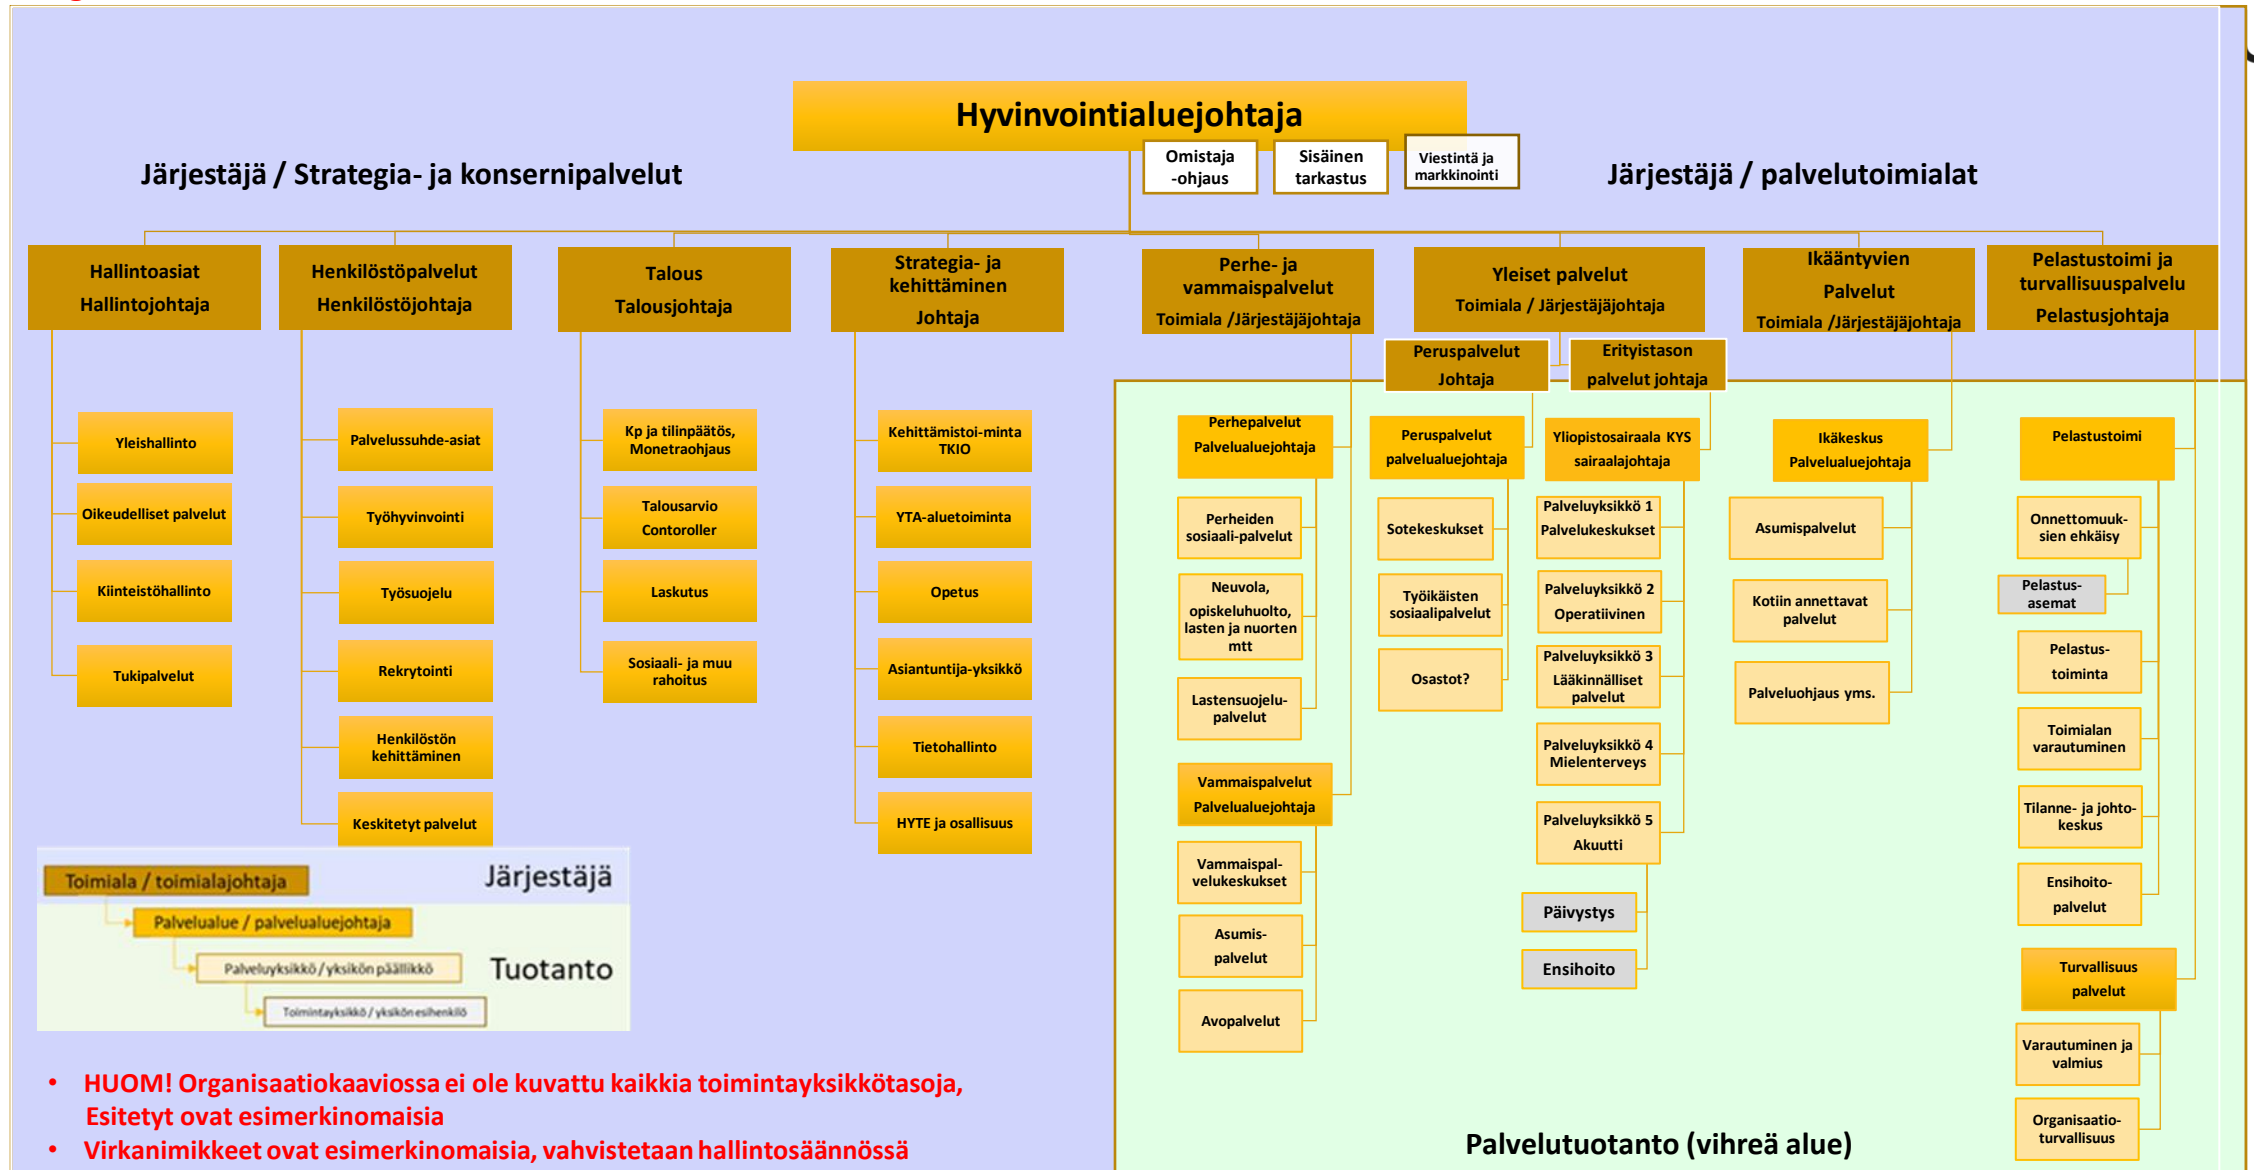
Hyvinvointialuejohtaja

Omistaja -ohjaus

Sisäinen tarkastus

Viestintä ja markkinointi

Järjestäjä / Strategia- ja konsernipalvelut

Järjestäjä / palvelutoimialat

Hallintoasiat
Hallintojohtaja

Yleishallinto
Oikeudelliset palvelut
Kiinteistöhallinto
Tukipalvelut

Henkilöstöpalvelut
Henkilöstöjohtaja

Palvelussuhde-asiat
Työhyvinvointi
Työsuojelu
Rekrytointi
Henkilöstön kehittäminen
Keskitetyt palvelut

Talous
Talousjohtaja

Kp ja tilinpäätös, Monetroahjaus
Talousarvio Contoroller
Laskutus
Sosiaali- ja muu rahoitus

Strategia- ja kehittäminen
Johtaja

Kehittämistoi-minta TKIO
YTA-aluetoiminta
Opetus
Asiantuntija-yksikkö
Tietohallinto
HYTE ja osallisuus

Perhe- ja vammaispalvelut
Toimiala /Järjestäjäjohtaja

Perhepalvelut
Palvelualuejohtaja
Perheiden sosiaali-palvelut
Neuvola, opiskeluhuolto, lasten ja nuorten mtt
Lastensuojelu-palvelut

Vammaispalvelut
Palvelualuejohtaja
Vammaispal-velukeskukset
Asumis-palvelut
Avopalvelut

Yleiset palvelut
Toimiala / Järjestäjäjohtaja

Peruspalvelut
Johtaja

Erityistason palvelut johtaja

Peruspalvelut palvelualuejohtaja
Sotekeskukset
Työikäisten sosiaalipalvelut
Osastot?

Yliopistosairaala KYS sairaalajohtaja
Palveluyksikkö 1 Palvelukeskukset
Palveluyksikkö 2 Operatiivinen
Palveluyksikkö 3 Lääkinnälliset palvelut
Palveluyksikkö 4 Mielenterveys
Palveluyksikkö 5 Akuutti
Päivystys
Ensihoito

Ikääntyvien Palvelut
Toimiala /Järjestäjäjohtaja

Ikäkeskus
Palvelualuejohtaja
Asumispalvelut
Kotiin annettavat palvelut
Palveluohjaus yms.

Pelastustoimi ja turvallisuuspalvelu
Pelastusjohtaja

Pelastustoimi
Onnettomuuk-sien ehkäisy
Pelastus-asemat
Pelastus-toiminta
Toimialan varautuminen
Tilanne- ja johto-keskus
Ensihoito-palvelut

Turvallisuus palvelut
Varautuminen ja valmius
Organisaatio-turvallisuus

Toimiala / toimialajohtaja
Järjestäjä
Palvelualue / palvelualuejohtaja
Palveluyksikkö / yksikön päällikkö
Tuotanto
Toimintayksikkö / yksikön esihenkilö

• HUOM! Organisaatiokaaviossa ei ole kuvattu kaikkia toimintayksikkötasoja, Esitetyt ovat esimerkinomaisia
• Virkanimikkeet ovat esimerkinomaisia, vahvistetaan hallintosäännössä

Palvelutuotanto (vihreä alue)